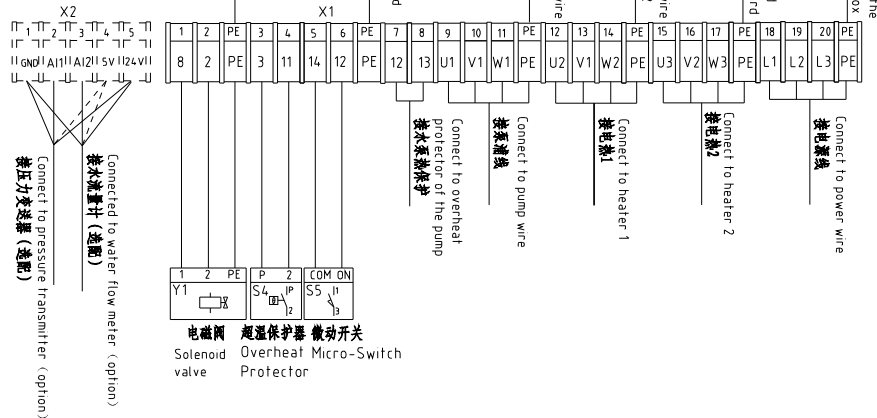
X2

1 2 3 4 5

GND AI1 AI2 15V 24V

X1

| 1 | 2 | PE | 3 | 4 | 5 | 6 | PE | 7 | 8 | 9 | 10 | 11 | PE | 12 | 13 | 14 | PE | 15 | 16 | 17 | PE | 18 | 19 | 20 | PE |
|---|---|---|---|---|---|---|---|---|---|---|---|---|---|---|---|---|---|---|---|---|---|---|---|---|---|
| 8 | 2 | PE | 3 | 11 | 14 | 12 | PE | 12 | 13 | U1 | V1 | W1 | PE | U2 | V1 | W2 | PE | U3 | V2 | W3 | PE | L1 | L2 | L3 | PE |

d

ire

ire

rd

ox

the

接压力变送器（选配）
Connect to pressure transmitter (option)

接水流量计（选配）
Connected to water flow meter (option)

接水泵热保护
Connect to overheat protector of the pump

接泵油线
Connect to pump wire

接电热1
Connect to heater 1

接电热2
Connect to heater 2

接电源线
Connect to power wire

1 2 PE
Y1

P 2
S4 P
2

COM ON
S5 1
3

电磁阀
Solenoid valve

超温保护器
Overheat Protector

微动开关
Micro-Switch